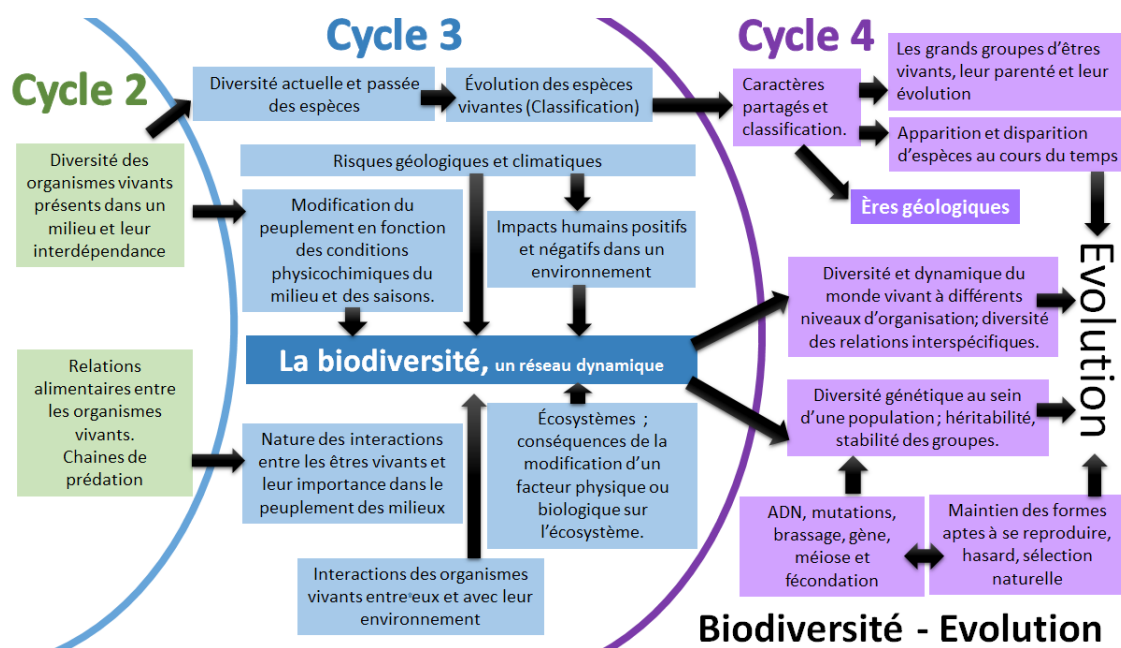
Cycle 2

Cycle 3

Cycle 4

Diversité actuelle et passée des espèces

Évolution des espèces vivantes (Classification)

Caractères partagés et classification.

Les grands groupes d'êtres vivants, leur parenté et leur évolution

Apparition et disparition d'espèces au cours du temps

Ères géologiques

Diversité des organismes vivants présents dans un milieu et leur interdépendance

Risques géologiques et climatiques

Modification du peuplement en fonction des conditions physicochimiques du milieu et des saisons.

Impacts humains positifs et négatifs dans un environnement

Evolution

Diversité et dynamique du monde vivant à différents niveaux d'organisation; diversité des relations interspécifiques.

La biodiversité, un réseau dynamique

Relations alimentaires entre les organismes vivants. Chaines de prédation

Diversité génétique au sein d'une population ; héritabilité, stabilité des groupes.

Écosystèmes ; conséquences de la modification d'un facteur physique ou biologique sur l'écosystème.

Nature des interactions entre les êtres vivants et leur importance dans le peuplement des milieux

ADN, mutations, brassage, gène, méiose et fécondation

Maintien des formes aptes à se reproduire, hasard, sélection naturelle

Interactions des organismes vivants entre eux et avec leur environnement

Biodiversité - Evolution